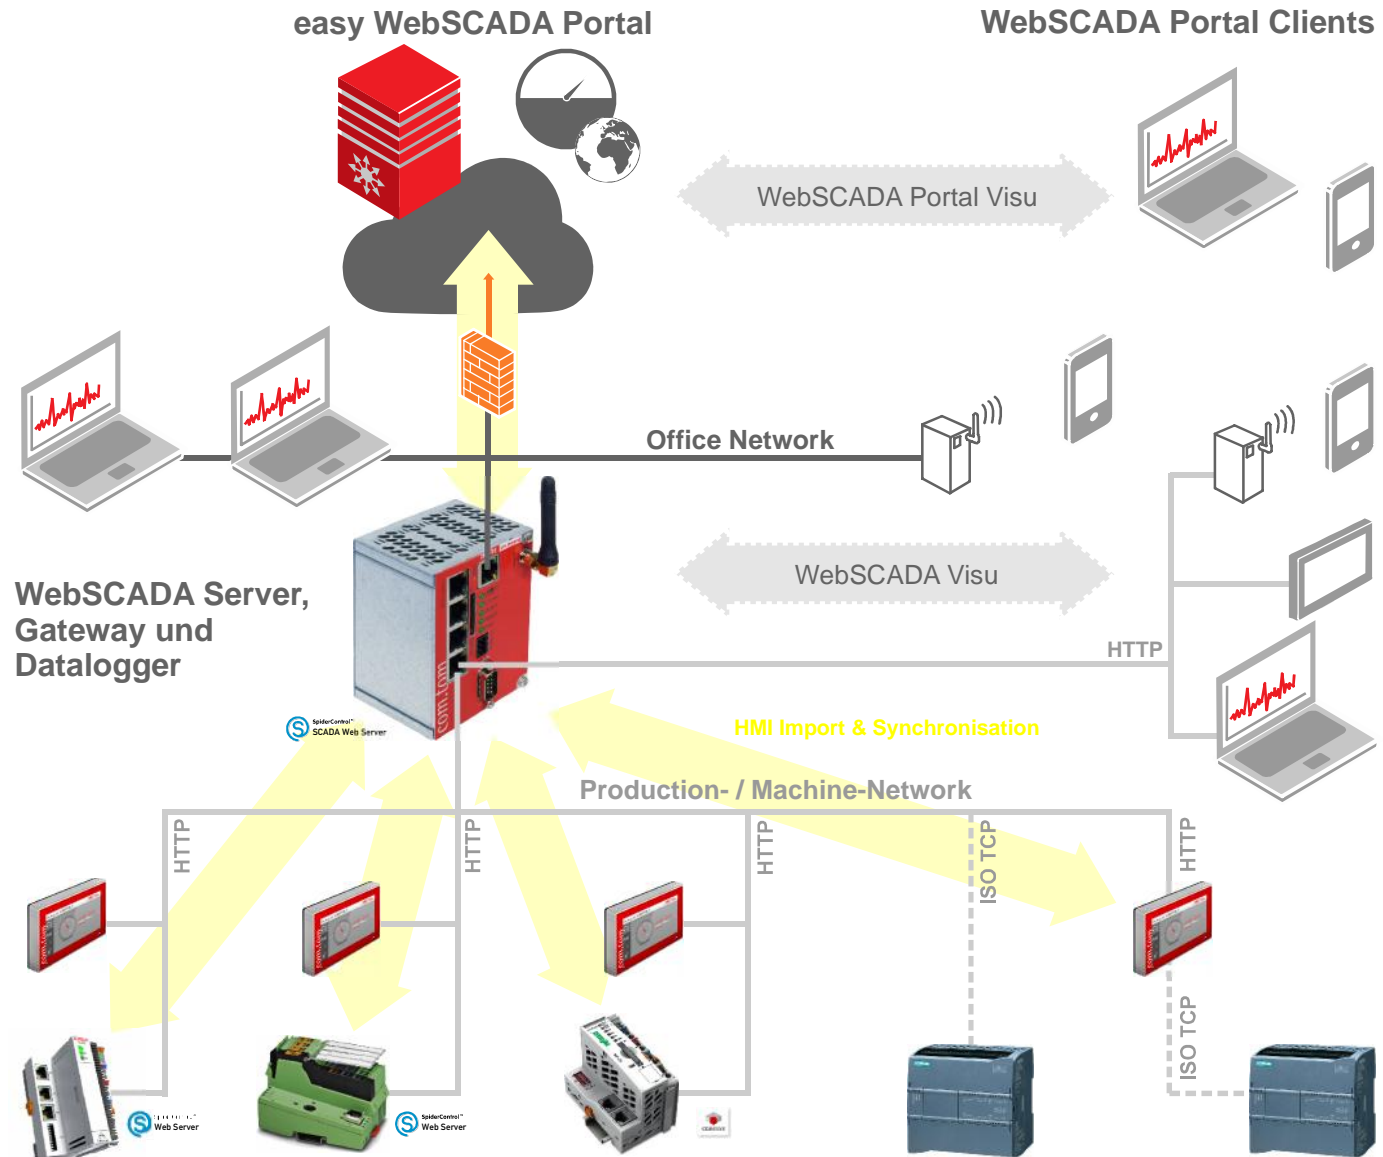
easy WebSCADA Portal

WebSCADA Portal Clients

WebSCADA Portal Visu

Office Network

WebSCADA Server, Gateway und Datalogger

WebSCADA Visu

HTTP

SpiderControl™ SCADA Web Server

HMI Import & Synchronisation

Production- / Machine-Network

HTTP

HTTP

HTTP

ISO TCP

HTTP

ISO TCP

SpiderControl™ Web Server

SpiderControl™ Web Server